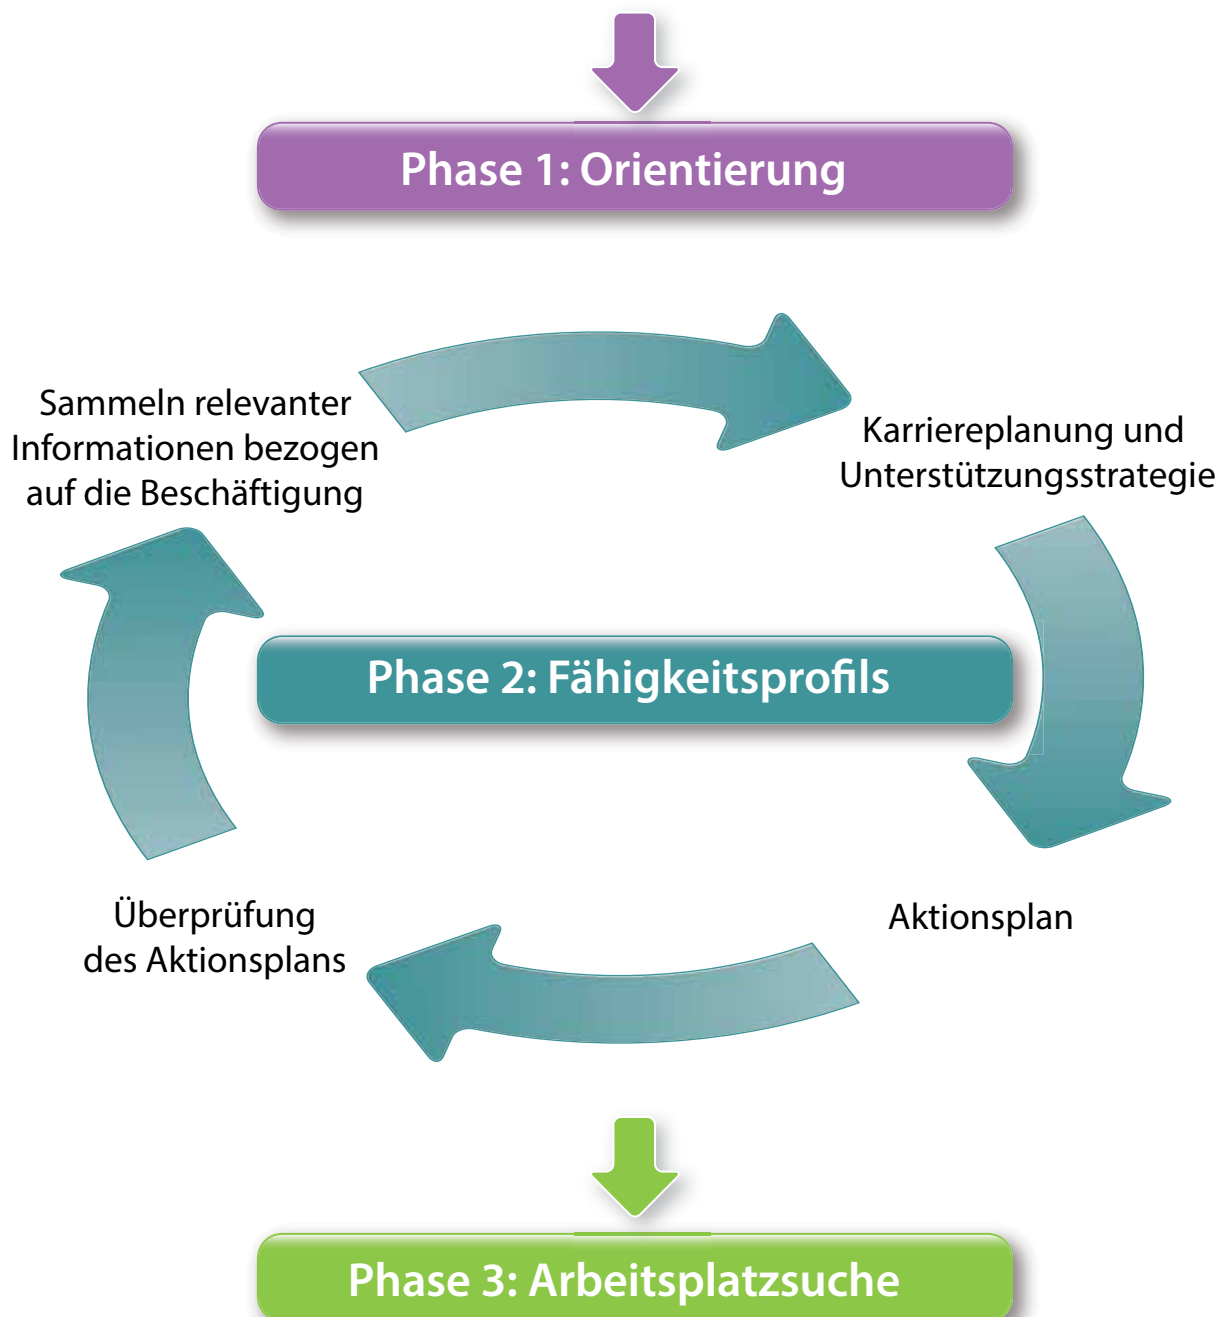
Phase 1: Orientierung

Sammeln relevanter Informationen bezogen auf die Beschäftigung

Karriereplanung und Unterstützungsstrategie

Phase 2: Fähigkeitsprofils

Überprüfung des Aktionsplans

Aktionsplan

Phase 3: Arbeitsplatzsuche